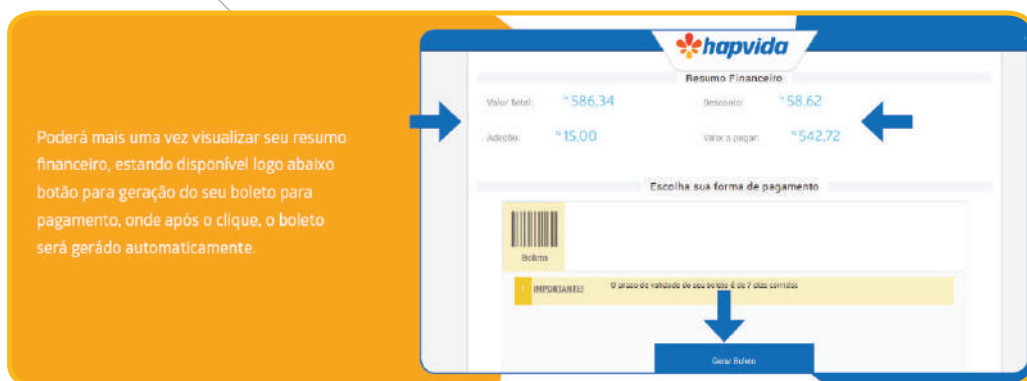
Poderá mais uma vez visualizar seu resumo financeiro, estando disponível logo abaixo botão para geração do seu boleto para pagamento, onde após o clique, o boleto será gerado automaticamente.

hapvida

Resumo Financeiro

Valor total: R$586,34

Desconto: R$58,62

Adesão: R$15,00

Valor a pagar: R$542,72

Escolha sua forma de pagamento

Boleto

IMPORTANTE! O prazo de validade do seu boleto é de 7 dias corridos

Gerar Boleto